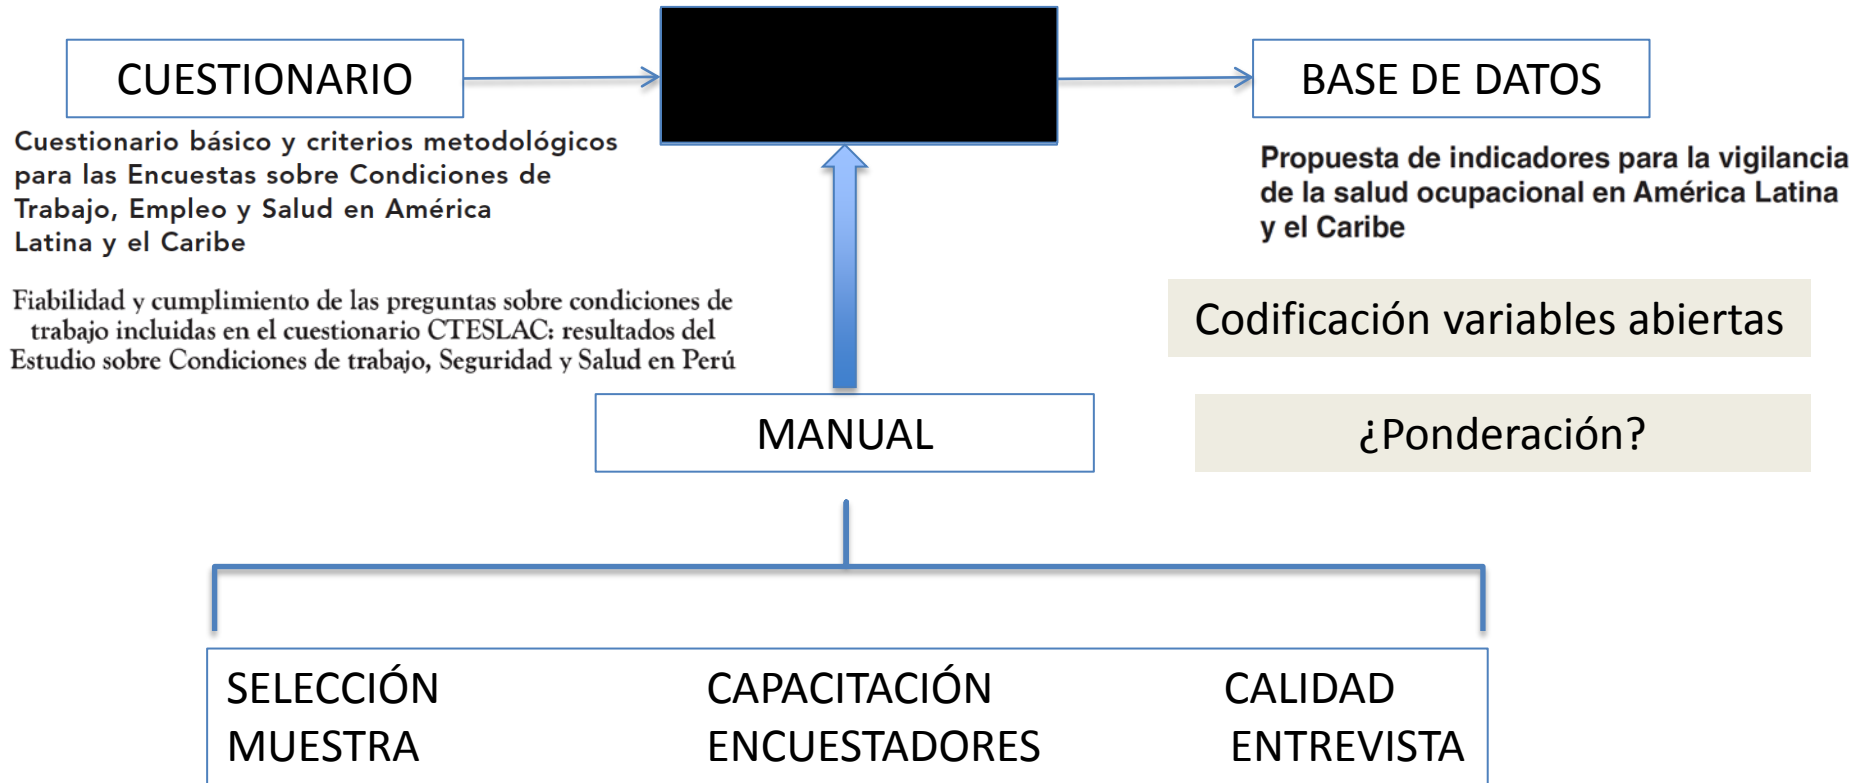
CUESTIONARIO

BASE DE DATOS

Cuestionario básico y criterios metodológicos para las Encuestas sobre Condiciones de Trabajo, Empleo y Salud en América Latina y el Caribe

Propuesta de indicadores para la vigilancia de la salud ocupacional en América Latina y el Caribe

Fiabilidad y cumplimiento de las preguntas sobre condiciones de trabajo incluidas en el cuestionario CTESLAC: resultados del Estudio sobre Condiciones de trabajo, Seguridad y Salud en Perú

Codificación variables abiertas

¿Ponderación?

MANUAL

SELECCIÓN MUESTRA

CAPACITACIÓN ENCUESTADORES

CALIDAD ENTREVISTA